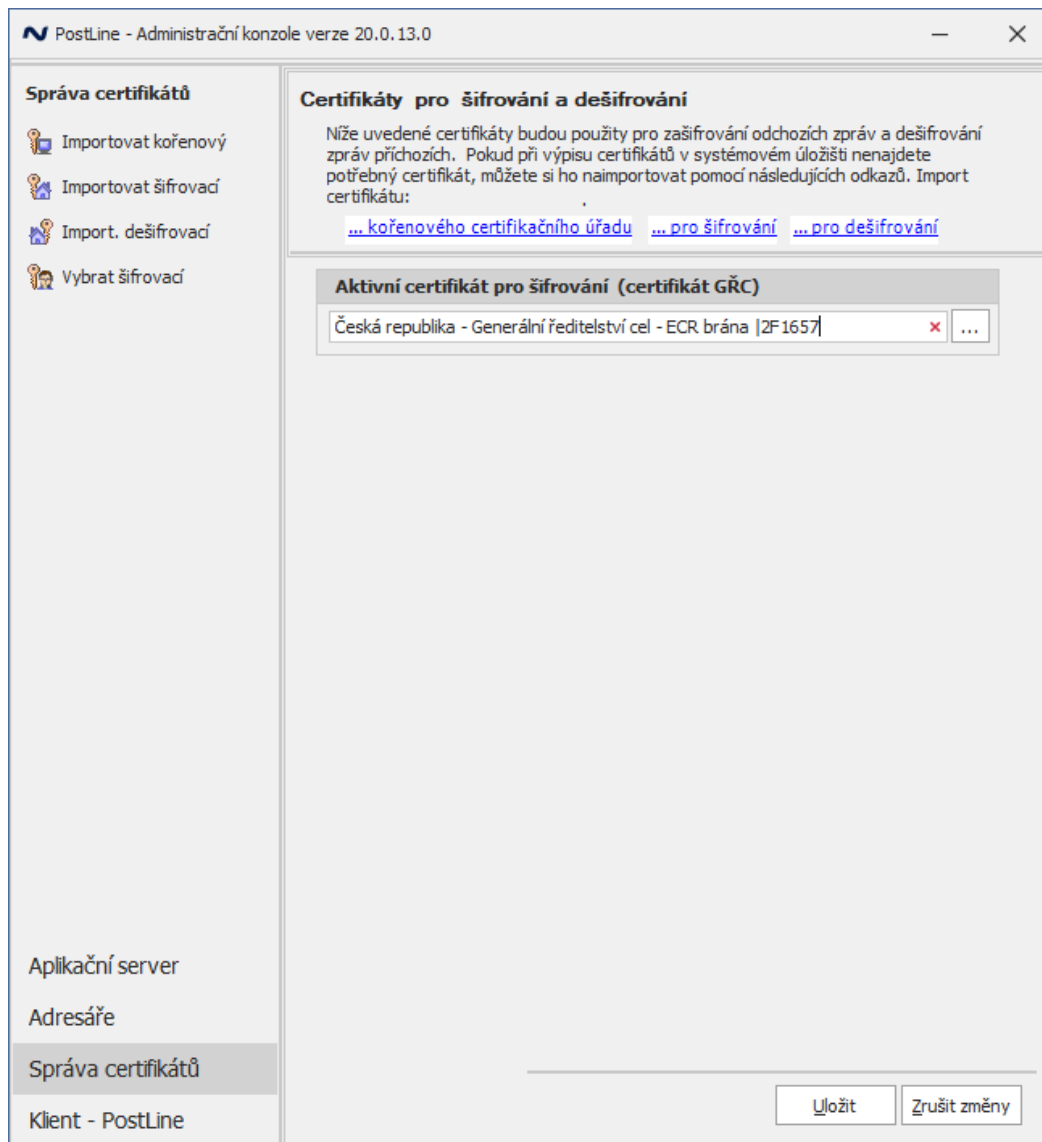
PostLine - Administrační konzole verze 20.0.13.0

Správa certifikátů

Importovat kořenový

Importovat šifrovací

Import. dešifrovací

Vybrat šifrovací

Certifikáty pro šifrování a dešifrování

Níže uvedené certifikáty budou použity pro zašifrování odchozích zpráv a dešifrování zpráv příchozích. Pokud při výpisu certifikátů v systémovém úložišti nenajdete potřebný certifikát, můžete si ho naimportovat pomocí následujících odkazů. Import certifikátu:

... kořenového certifikačního úřadu ... pro šifrování ... pro dešifrování

Aktivní certifikát pro šifrování (certifikát GŘC)

Česká republika - Generální ředitelství cel - ECR brána |2F1657 × ...

Aplikační server

Adresáře

Správa certifikátů

Klient - PostLine

Uložit

Zrušit změny